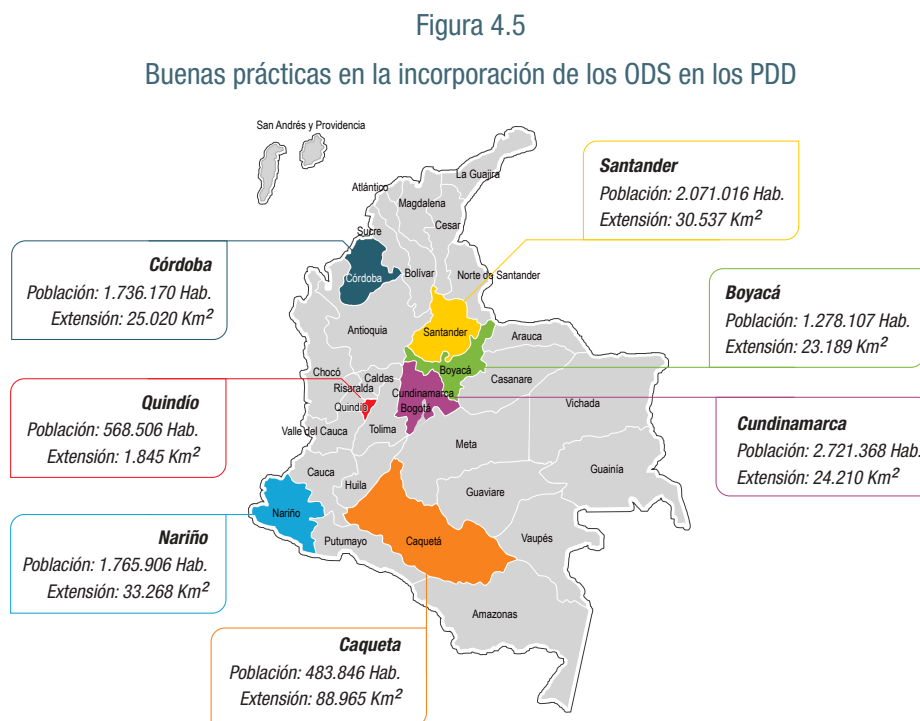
Figura 4.5

Buenas prácticas en la incorporación de los ODS en los PDD

San Andrés y Providencia

La Guajira

Atlántico

Magdalena

Cesar

Sucre

Córdoba

Bolívar

Norte de Santander

Antioquia

Santander

Arauca

Boyacá

Chocó

Caldas

Risaralda

Cundinamarca

Casanare

Quindío

Bogotá

Vichada

Valle del Cauca

Tolima

Meta

Cauca

Huila

Guainía

Guaviare

Nariño

Putumayo

Caquetá

Vaupés

Amazonas

**Santander**
Población: 2.071.016 Hab.
Extensión: 30.537 Km$^2$

**Córdoba**
Población: 1.736.170 Hab.
Extensión: 25.020 Km$^2$

**Boyacá**
Población: 1.278.107 Hab.
Extensión: 23.189 Km$^2$

**Quindío**
Población: 568.506 Hab.
Extensión: 1.845 Km$^2$

**Cundinamarca**
Población: 2.721.368 Hab.
Extensión: 24.210 Km$^2$

**Nariño**
Población: 1.765.906 Hab.
Extensión: 33.268 Km$^2$

**Caqueta**
Población: 483.846 Hab.
Extensión: 88.965 Km$^2$